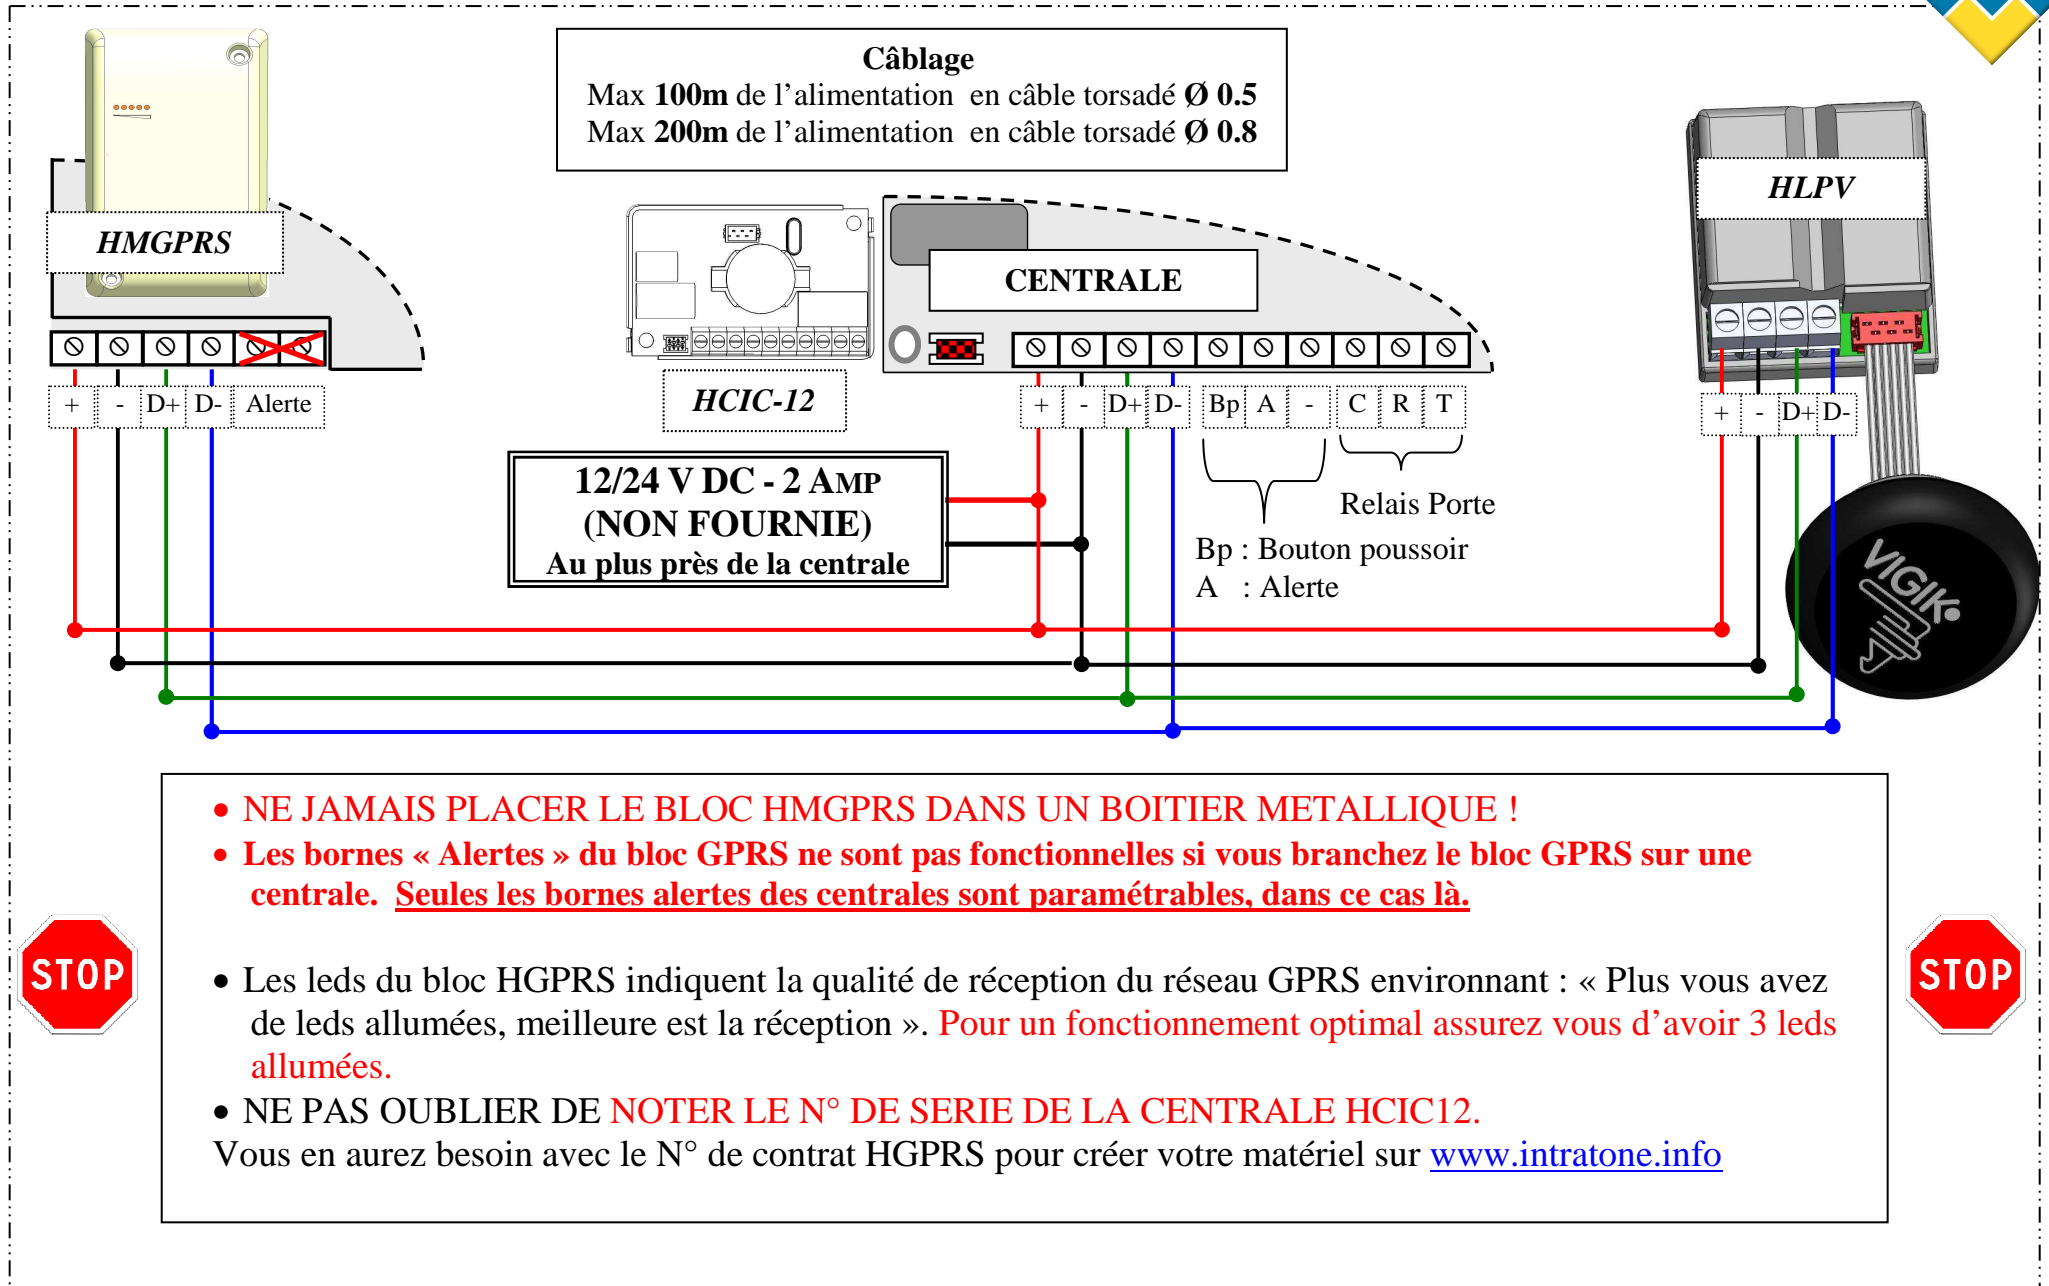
Câblage
Max 100m de l'alimentation en câble torsadé Ø 0.5
Max 200m de l'alimentation en câble torsadé Ø 0.8

HMGPRS

+ - D+ D- Alerte

HCIC-12

CENTRALE

+ - D+ D- Bp A - C R T

12/24 V DC - 2 AMP
(NON FOURNIE)
Au plus près de la centrale

Relais Porte

Bp : Bouton poussoir
A : Alerte

HLPV

+ - D+ D-

VIGIK

STOP

• NE JAMAIS PLACER LE BLOC HMGPRS DANS UN BOITIER METALLIQUE !
• Les bornes « Alertes » du bloc GPRS ne sont pas fonctionnelles si vous branchez le bloc GPRS sur une centrale. Seules les bornes alertes des centrales sont paramétrables, dans ce cas là.

• Les leds du bloc HGPRS indiquent la qualité de réception du réseau GPRS environnant : « Plus vous avez de leds allumées, meilleure est la réception ». Pour un fonctionnement optimal assurez vous d'avoir 3 leds allumées.
• NE PAS OUBLIER DE NOTER LE N° DE SERIE DE LA CENTRALE HCIC12.
Vous en aurez besoin avec le N° de contrat HGPRS pour créer votre matériel sur www.intratone.info

STOP